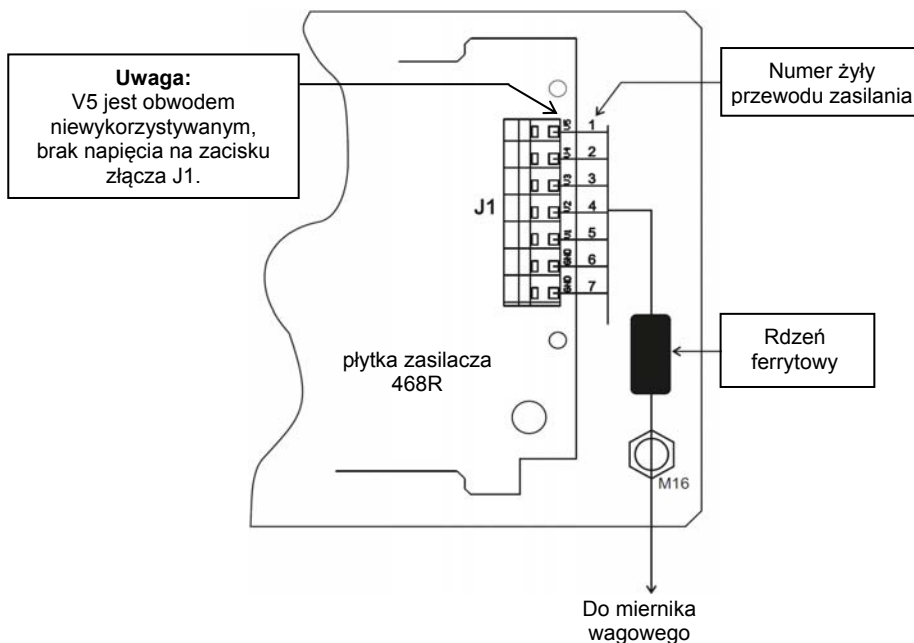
Uwaga:
V5 jest obwodem niewykorzystywanym, brak napięcia na zacisku złącza J1.

Numer żyły przewodu zasilania

J1

V5 1
V4 2
V3 3
V2 4
V1 5
GND 6
GND 7

Rdzeń ferrytowy

płytka zasilacza 468R

M16

Do miernika wagowego